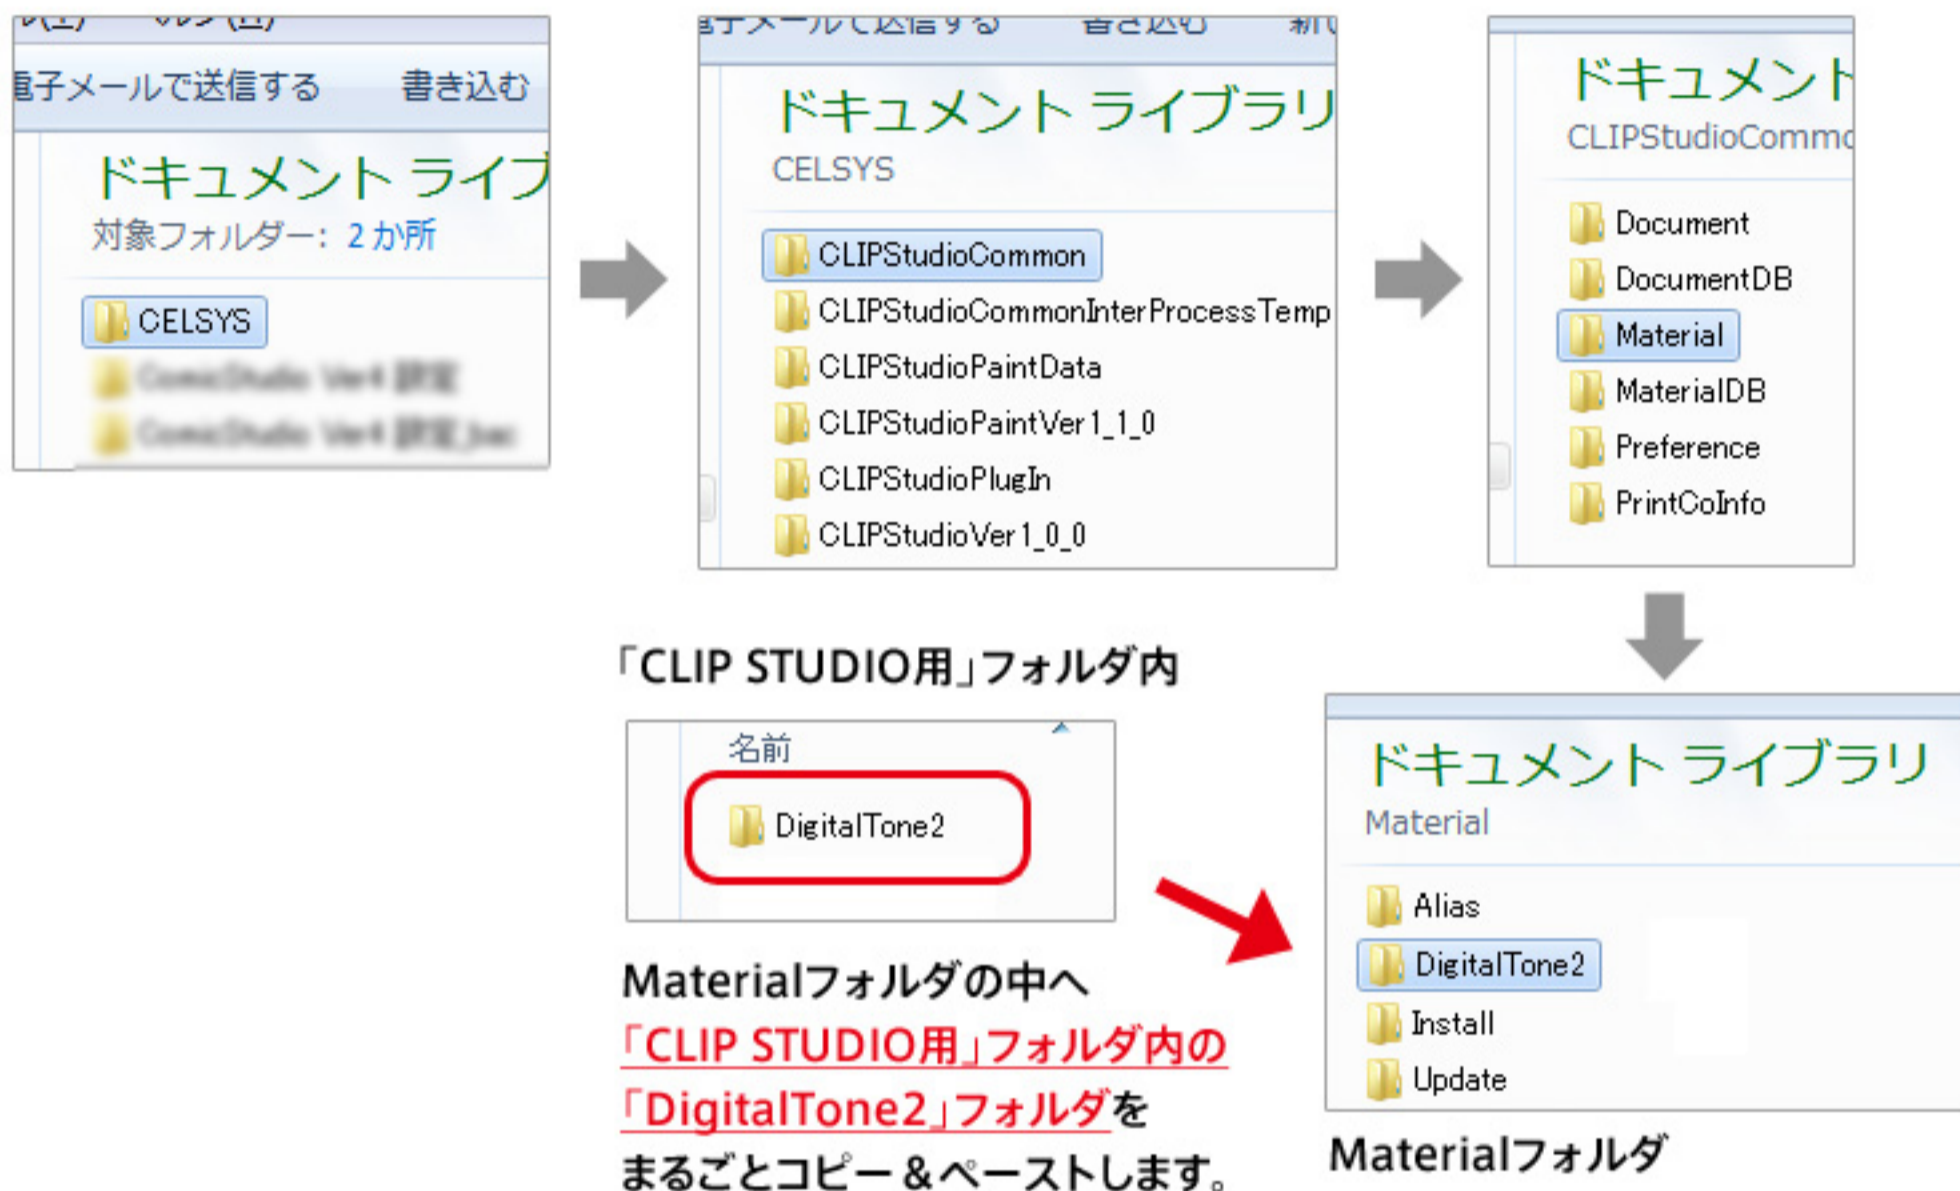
電子メールで送信する　書き込む

ドキュメント ライブ
対象フォルダー: 2 か所

CELSYS
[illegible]
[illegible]

ドキュメント ライブラリ
CELSYS

CLIPStudioCommon
CLIPStudioCommonInterProcessTemp
CLIPStudioPaintData
CLIPStudioPaintVer1_1_0
CLIPStudioPlugIn
CLIPStudioVer1_0_0

ドキュメント
CLIPStudioComm

Document
DocumentDB
Material
MaterialDB
Preference
PrintColnfo

「CLIP STUDIO用」フォルダ内

名前
DigitalTone2

Materialフォルダの中へ
「CLIP STUDIO用」フォルダ内の
「DigitalTone2」フォルダを
まるごとコピー＆ペーストします。

ドキュメント ライブラリ
Material

Alias
DigitalTone2
Install
Update

Materialフォルダ